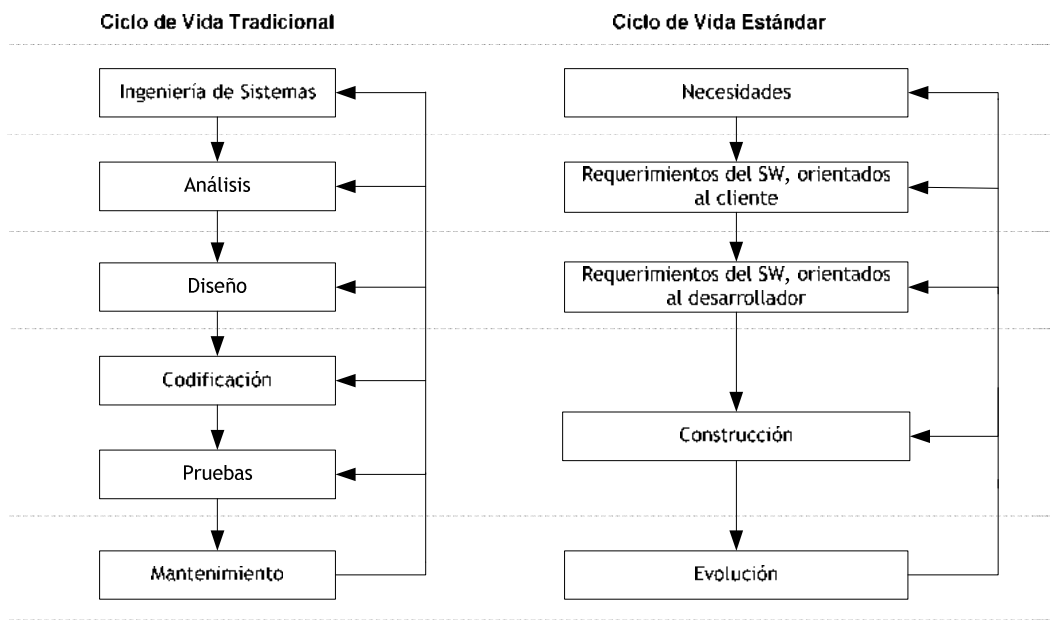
Ciclo de Vida Tradicional

Ingeniería de Sistemas

Análisis

Diseño

Codificación

Pruebas

Mantenimiento

Ciclo de Vida Estándar

Necesidades

Requerimientos del SW, orientados al cliente

Requerimientos del SW, orientados al desarrollador

Construcción

Evolución